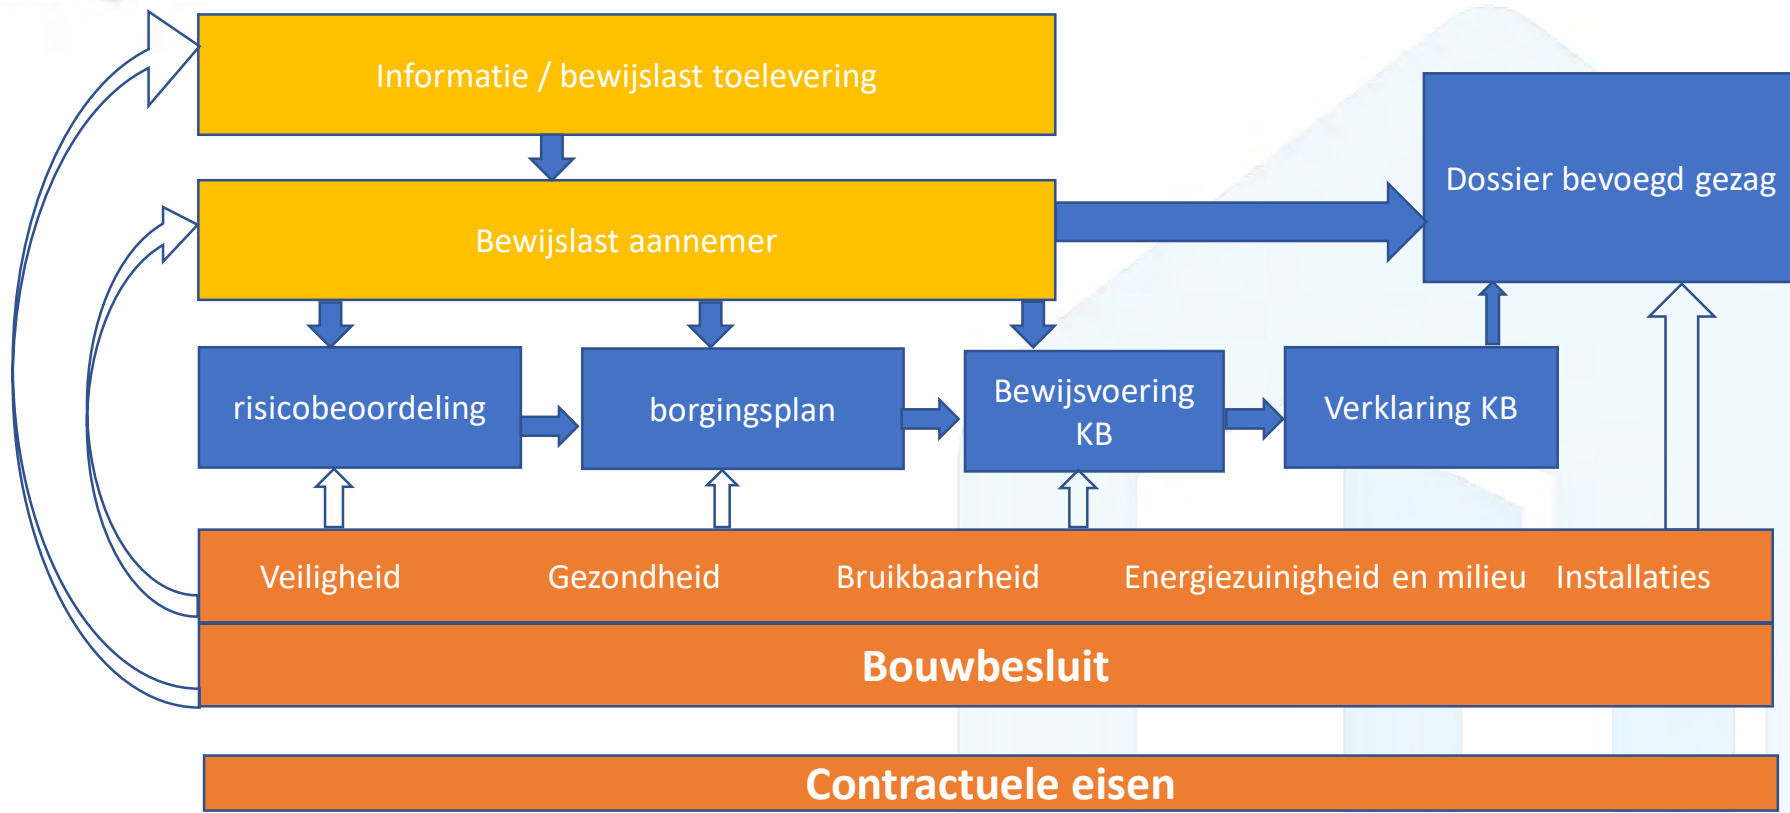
Informatie / bewijslast toelevering

Dossier bevoegd gezag

Bewijslast aannemer

risicobeoordeling

borgingsplan

Bewijsvoering KB

Verklaring KB

Veiligheid

Gezondheid

Bruikbaarheid

Energiezuinigheid en milieu

Installaties

Bouwbesluit

Contractuele eisen